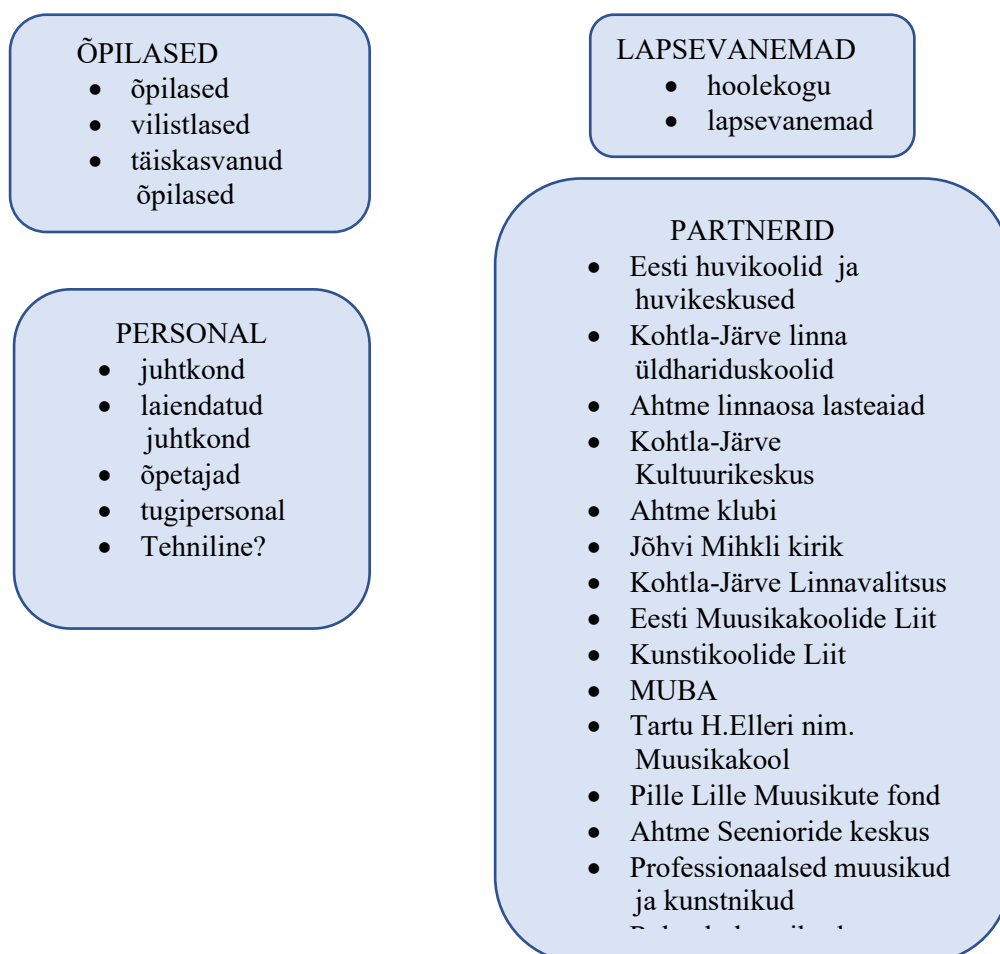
ÕPILASED

- õpilased
- vilistlased
- täiskasvanud õpilased

PERSONAL

- juhtkond
- laiendatud juhtkond
- õpetajad
- tugipersonal
- Tehniline?

LAPSEVANEMAD

- hoolekogu
- lapsevanemad

PARTNERID

- Eesti huvikoolid ja huvikeskused
- Kohtla-Järve linna üldhariduskoolid
- Ahtme linnaosa lasteaiad
- Kohtla-Järve Kultuurikeskus
- Ahtme klubi
- Jõhvi Mihkli kirik
- Kohtla-Järve Linnavalitsus
- Eesti Muusikakoolide Liit
- Kunstikoolide Liit
- MUBA
- Tartu H.Elleri nim. Muusikakool
- Pille Lille Muusikute fond
- Ahtme Seenioride keskus
- Professionaalsed muusikud ja kunstnikud
- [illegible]